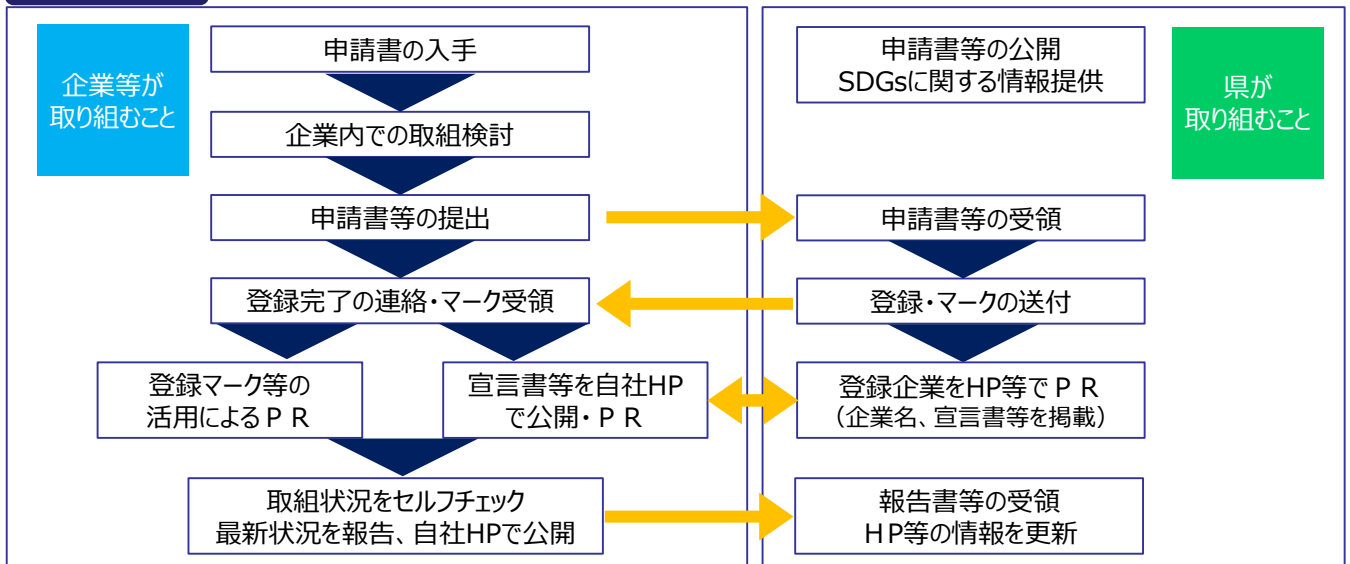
企業等が取り組むこと

申請書の入手

企業内での取組検討

申請書等の提出

登録完了の連絡・マーク受領

登録マーク等の活用によるＰＲ

宣言書等を自社HPで公開・ＰＲ

取組状況をセルフチェック
最新状況を報告、自社HPで公開

申請書等の公開
SDGsに関する情報提供

県が取り組むこと

申請書等の受領

登録・マークの送付

登録企業をHP等でＰＲ
（企業名、宣言書等を掲載）

報告書等の受領
ＨＰ等の情報を更新